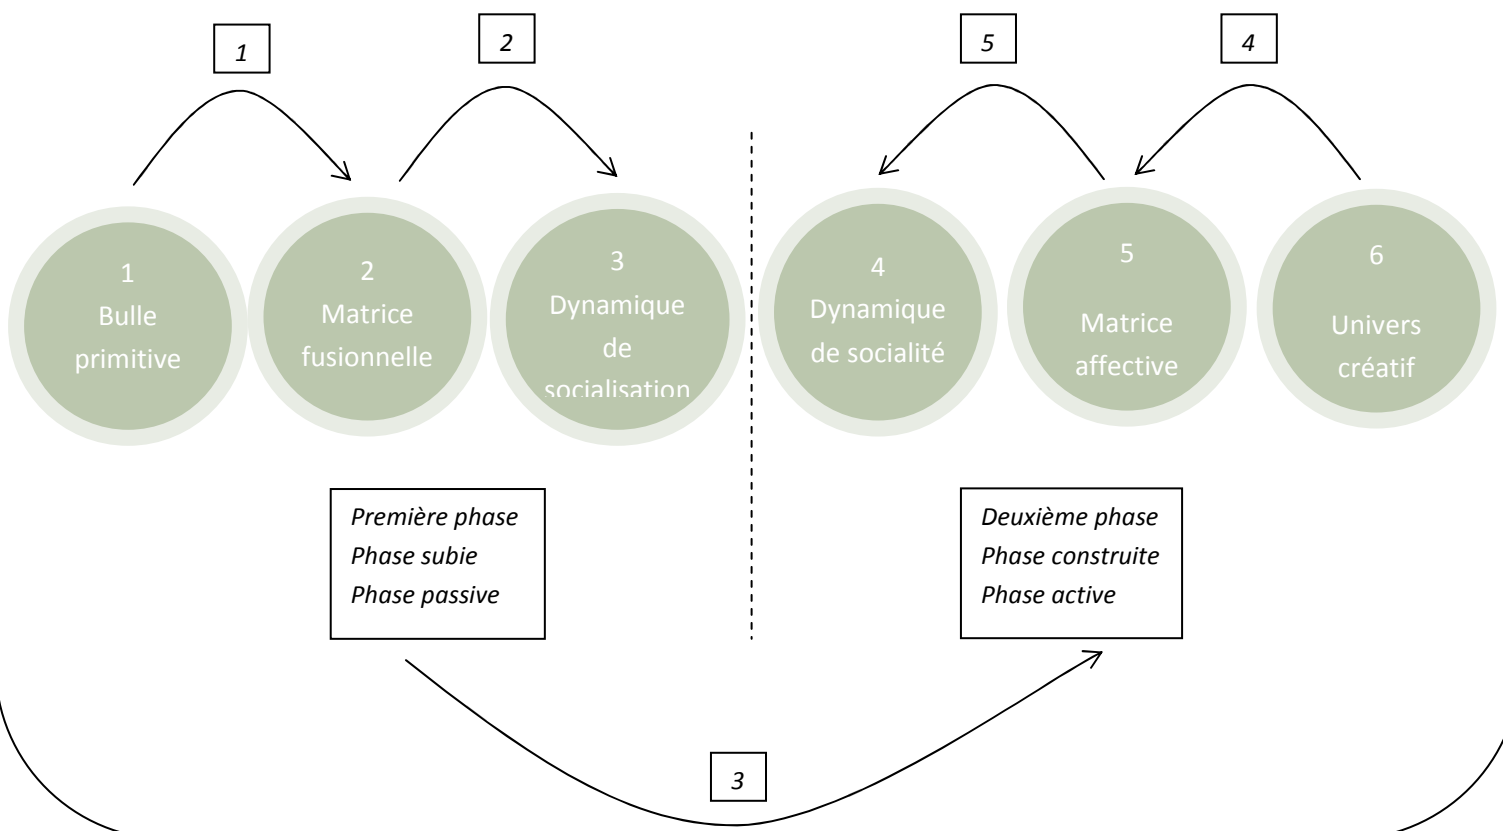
1

2

5

4

1
Bulle primitive

2
Matrice fusionnelle

3
Dynamique de socialisation

4
Dynamique de socialité

5
Matrice affective

6
Univers créatif

Première phase
Phase subie
Phase passive

Deuxième phase
Phase construite
Phase active

3